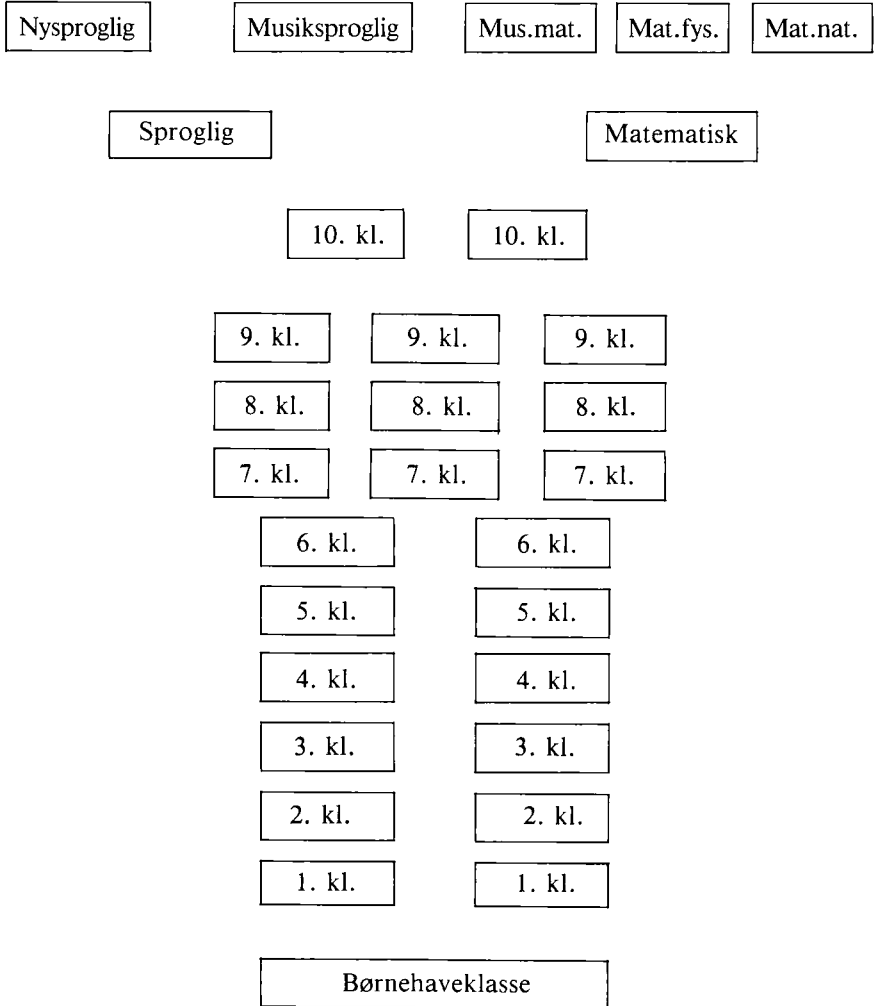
Nysproglig Musiksproglig Mus.mat. Mat.fys. Mat.nat.

Sproglig Matematisk

10. kl. 10. kl.

9. kl. 9. kl. 9. kl.

8. kl. 8. kl. 8. kl.

7. kl. 7. kl. 7. kl.

6. kl. 6. kl.

5. kl. 5. kl.

4. kl. 4. kl.

3. kl. 3. kl.

2. kl. 2. kl.

1. kl. 1. kl.

Børnehaveklasse